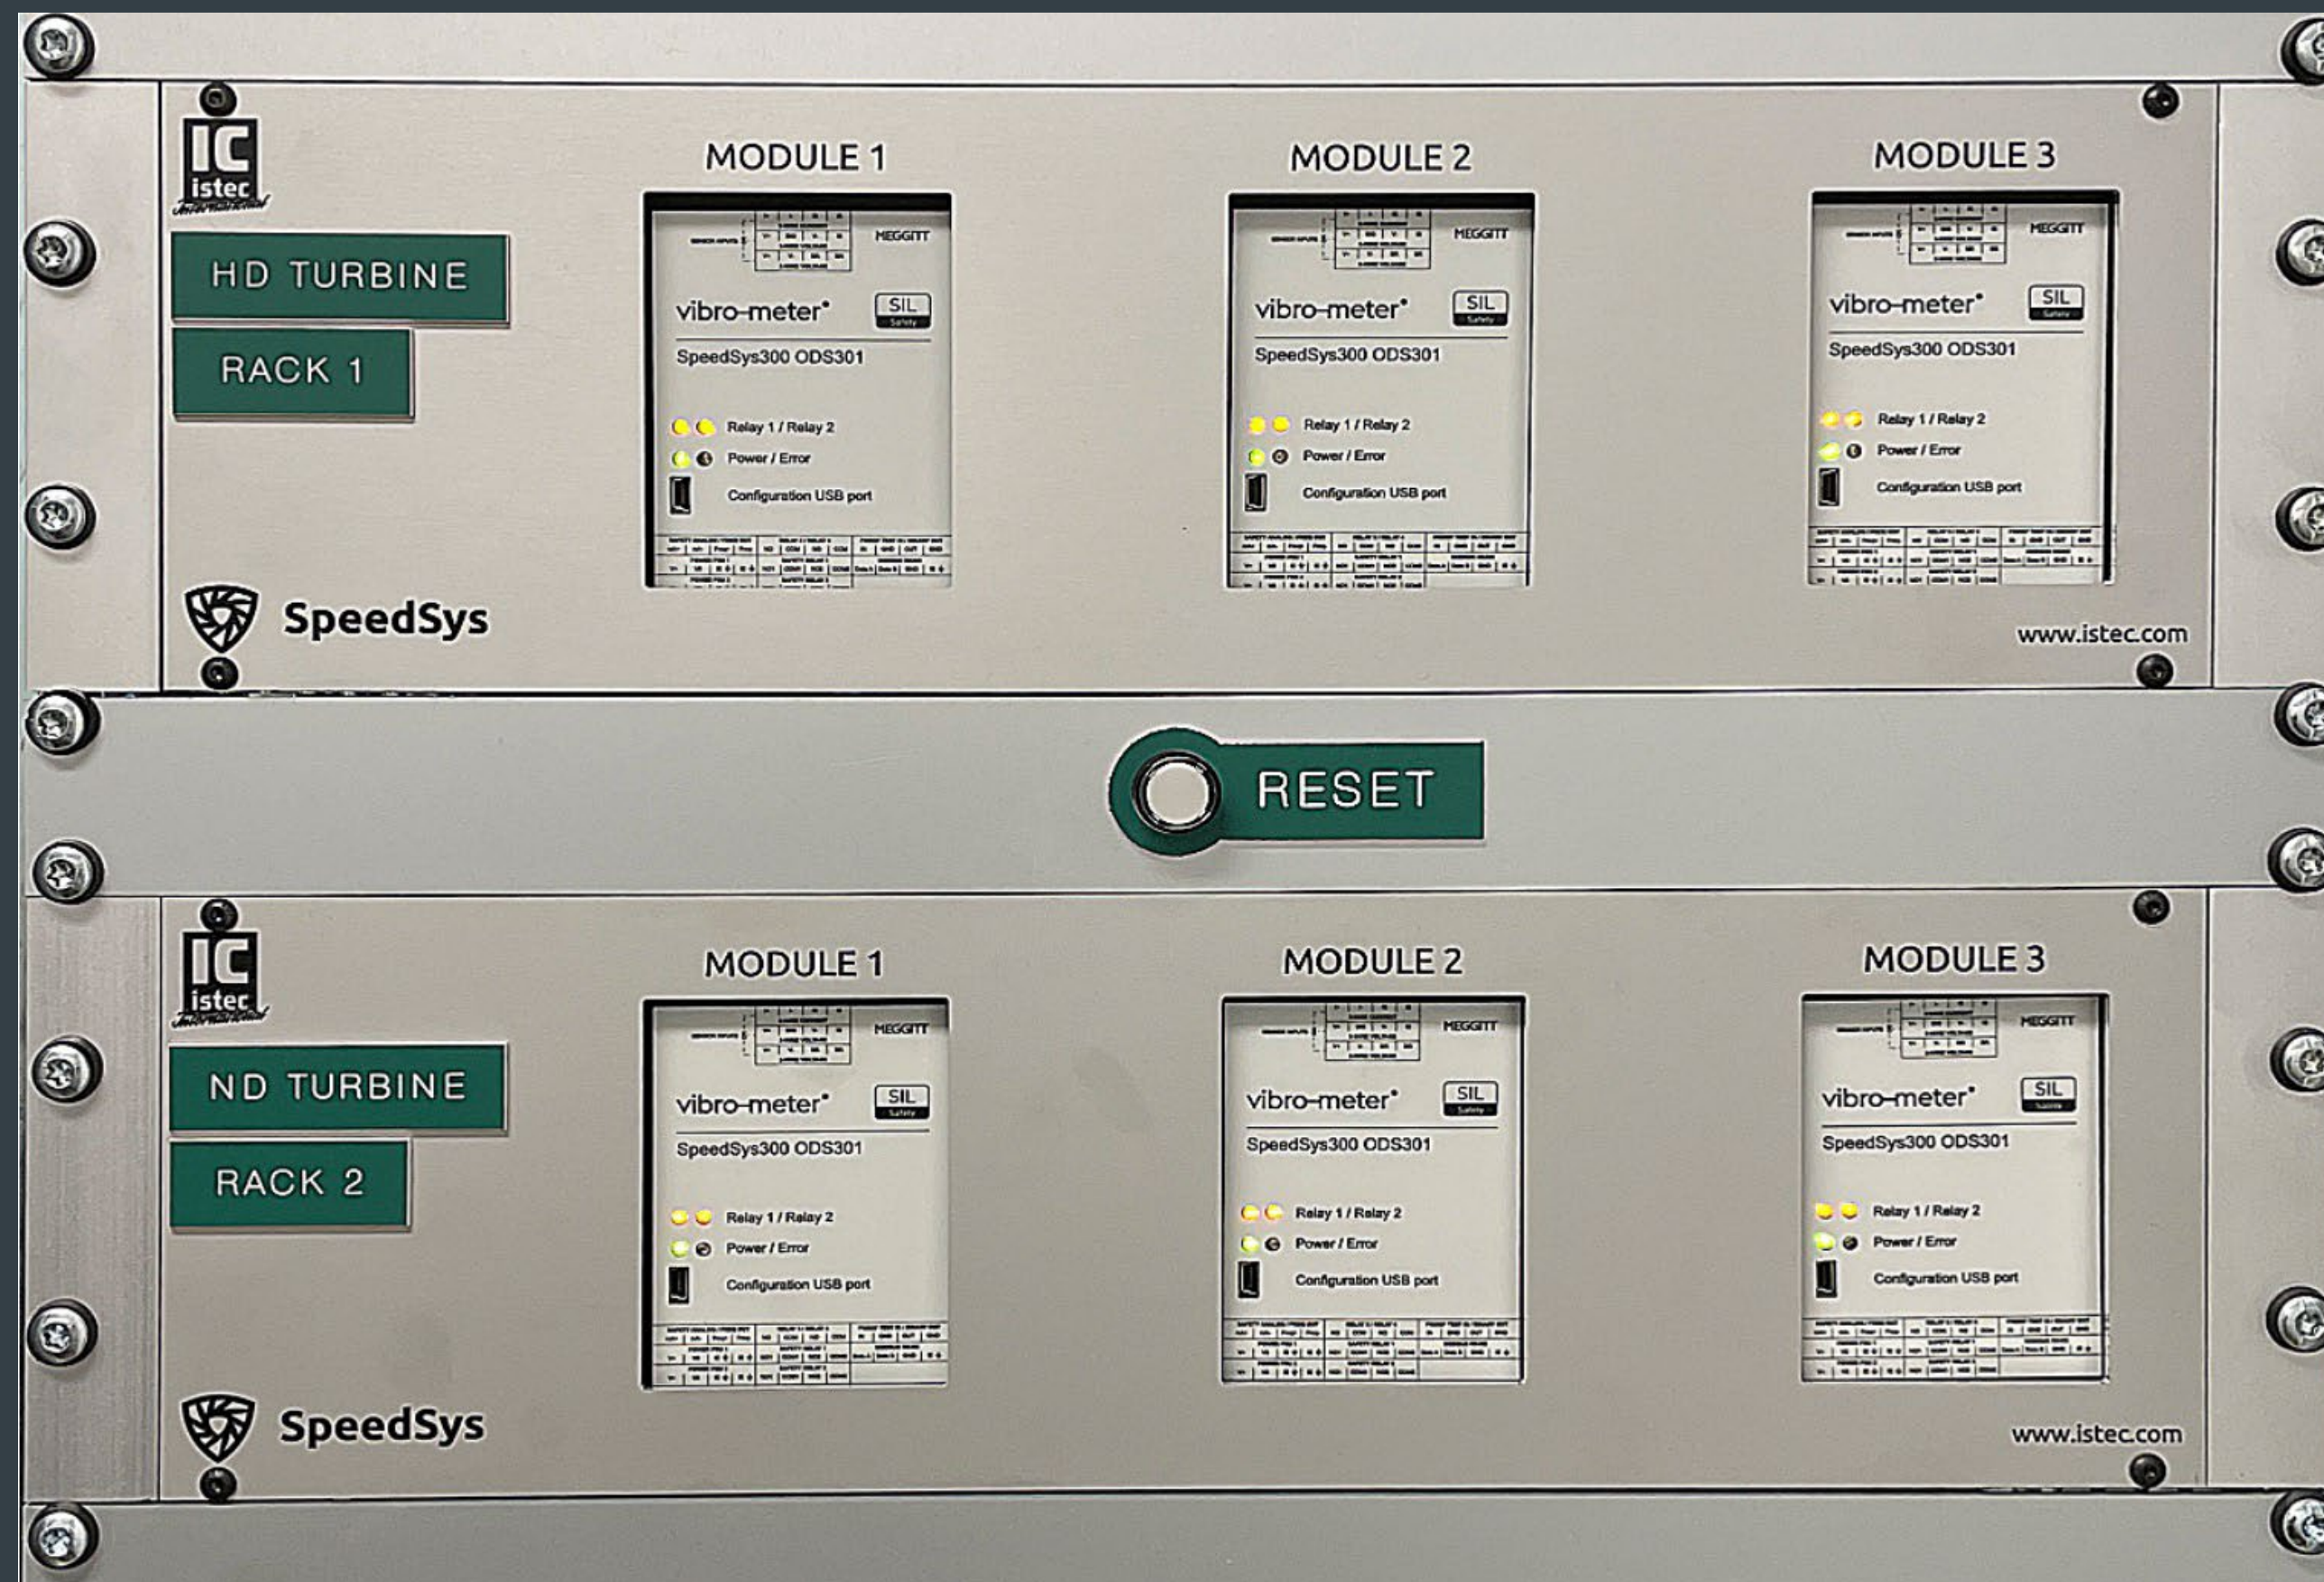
IC istec International

HD TURBINE

RACK 1

MODULE 1

MEGGITT

vibro-meter®

SIL

SpeedSys300 ODS301

Relay 1 / Relay 2

Power / Error

Configuration USB port

MODULE 2

MEGGITT

vibro-meter®

SIL

SpeedSys300 ODS301

Relay 1 / Relay 2

Power / Error

Configuration USB port

MODULE 3

MEGGITT

vibro-meter®

SIL

SpeedSys300 ODS301

Relay 1 / Relay 2

Power / Error

Configuration USB port

SpeedSys

www.istec.com

RESET

IC istec International

ND TURBINE

RACK 2

MODULE 1

MEGGITT

vibro-meter®

SIL

SpeedSys300 ODS301

Relay 1 / Relay 2

Power / Error

Configuration USB port

MODULE 2

MEGGITT

vibro-meter®

SIL

SpeedSys300 ODS301

Relay 1 / Relay 2

Power / Error

Configuration USB port

MODULE 3

MEGGITT

vibro-meter®

SIL

SpeedSys300 ODS301

Relay 1 / Relay 2

Power / Error

Configuration USB port

SpeedSys

www.istec.com